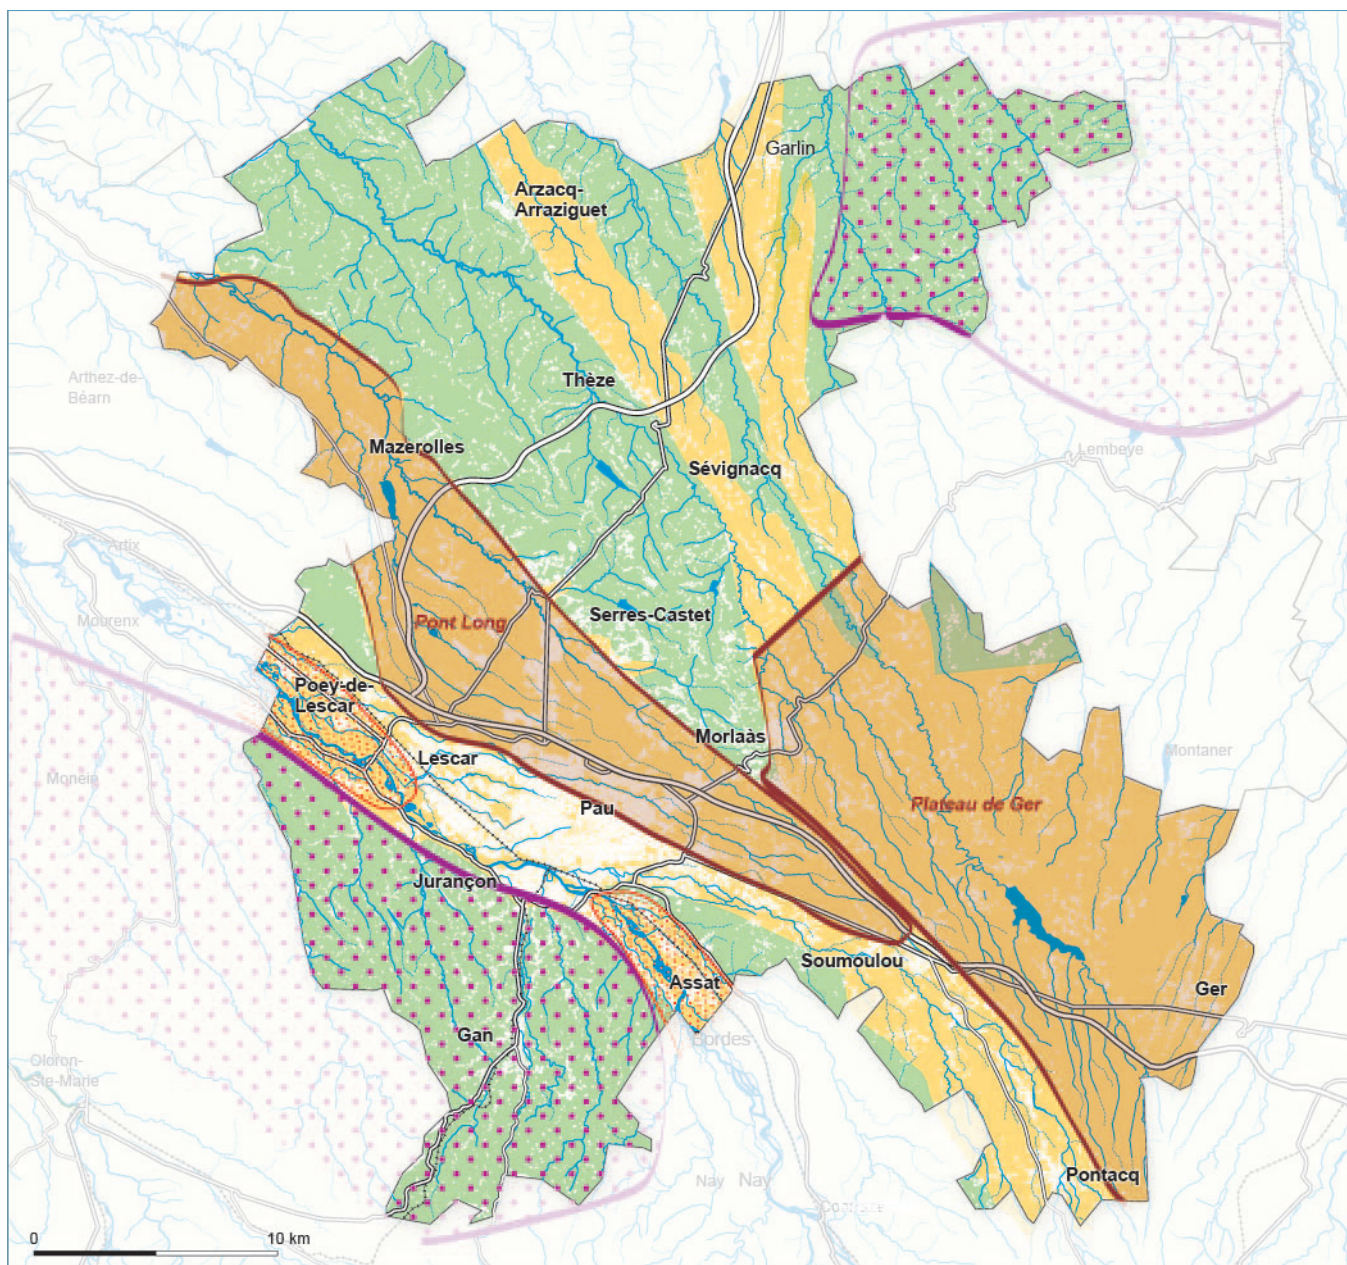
Garlin
Arzacq-Arraziguet
Thèze
Arthez-de-Béarn
Mazerolles
Sévignacq
Lembeye
Artix
Pont Long
Serres-Castet
Mourenx
Poey-de-Lescar
Morlaàs
Lescar
Montaner
Monein
Pau
Plateau de Ger
Jurançon
Soumoulou
Assat
Ger
Gan
Bordes
Oloron-Ste-Marie
Nay Nay
Coarraze
Pontacq
0
10 km